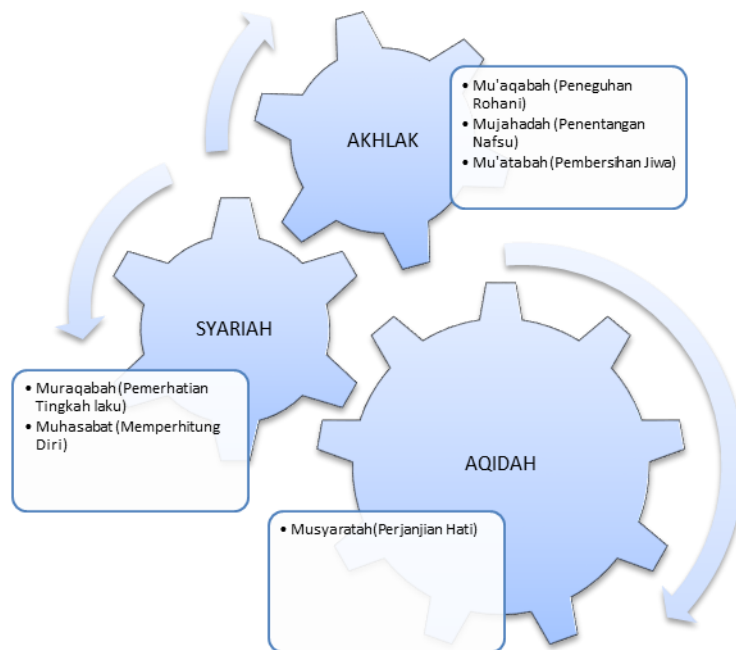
AKHLAK

• Mu'aqabah (Peneguhan Rohani)
• Mujahadah (Penentangan Nafsu)
• Mu'atabah (Pembersihan Jiwa)

SYARIAH

• Muraqabah (Pemerhatian Tingkah laku)
• Muhasabat (Memperhitung Diri)

AQIDAH

• Musyaratah(Perjanjian Hati)